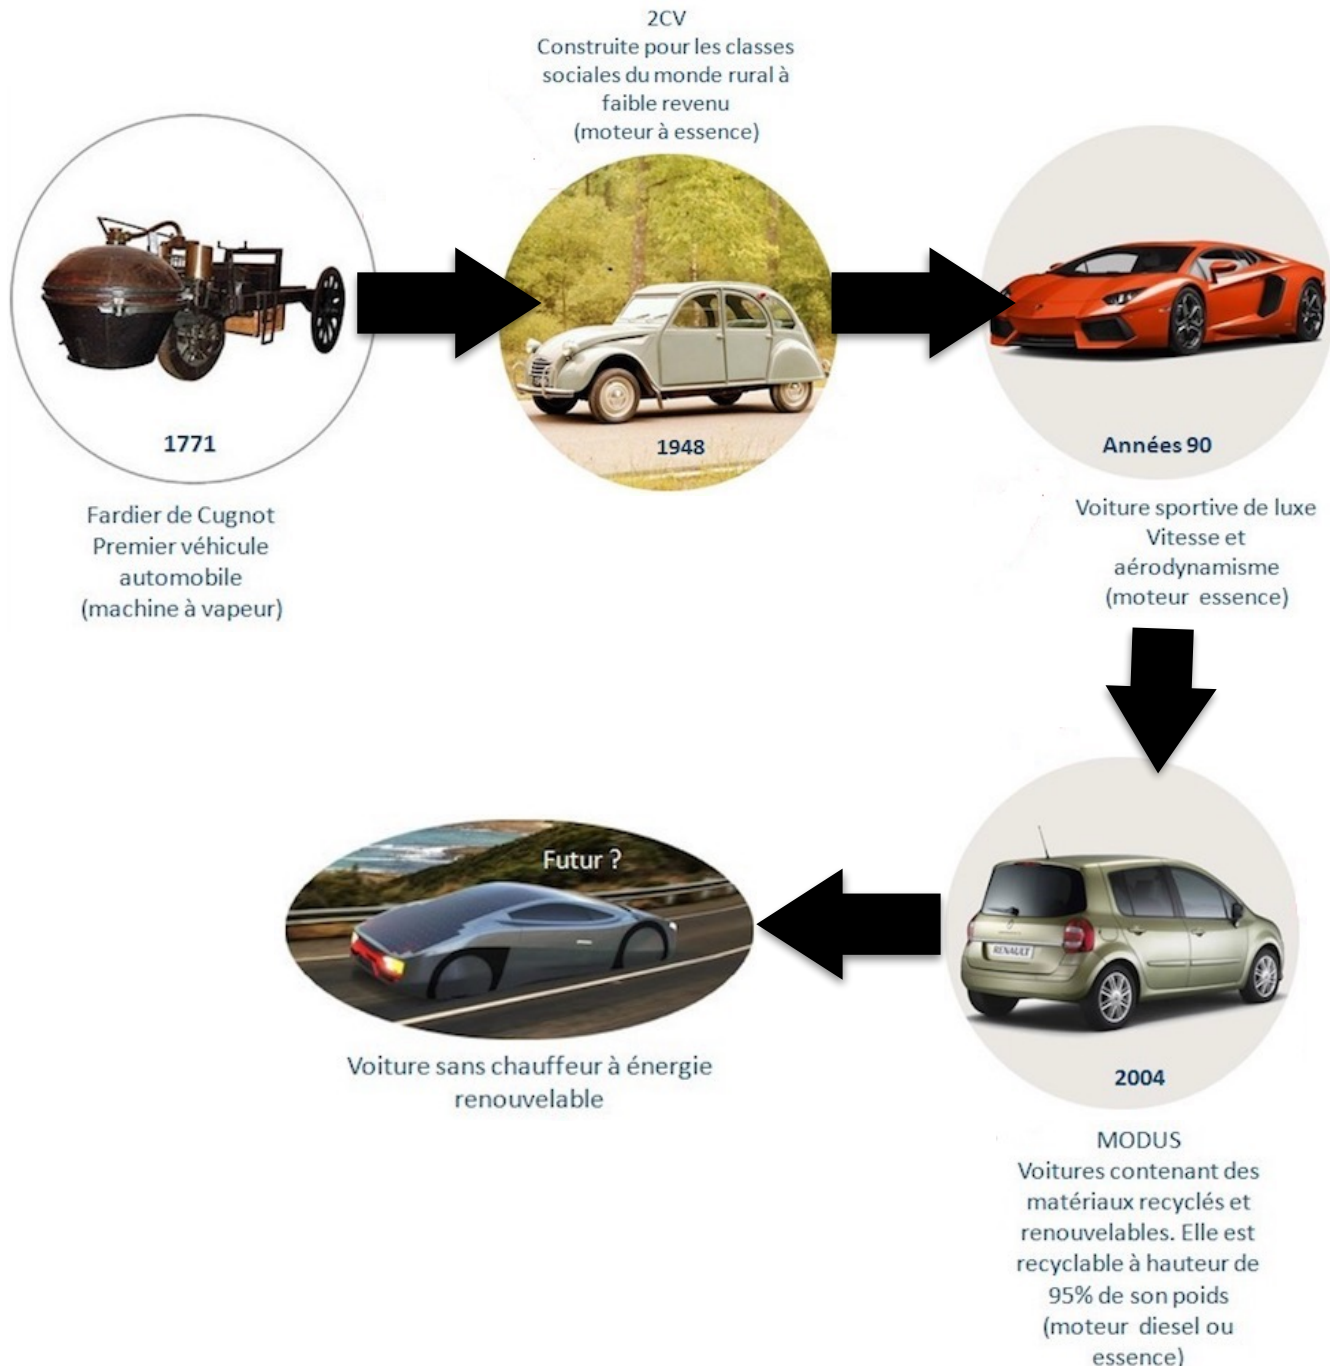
2CV
Construite pour les classes sociales du monde rural à faible revenu
(moteur à essence)

1771

Fardier de Cugnot
Premier véhicule automobile
(machine à vapeur)

1948

Années 90

Voiture sportive de luxe
Vitesse et aérodynamisme
(moteur essence)

RENAULT

2004

MODUS
Voitures contenant des matériaux recyclés et renouvelables. Elle est recyclable à hauteur de 95% de son poids
(moteur diesel ou essence)

Futur ?

Voiture sans chauffeur à énergie renouvelable